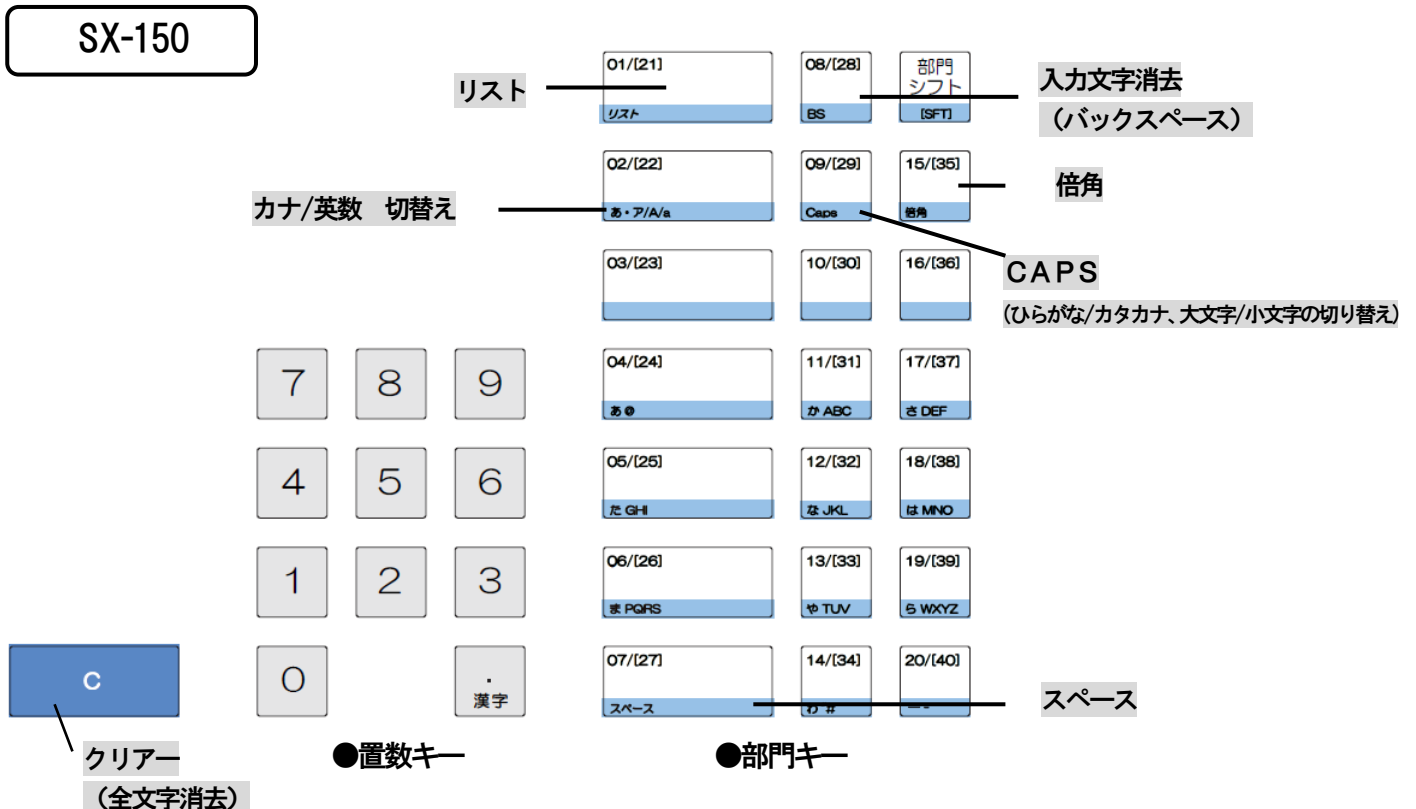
SX-150

リスト

01/[21]
リスト

08/[28]
BS

部門
シフト
[SFT]

入力文字消去
（バックスペース）

カナ/英数　切替え

02/[22]
あ・ア/A/a

09/[29]
Caps

15/[35]
倍角

倍角

CAPS
(ひらがな/カタカナ、大文字/小文字の切り替え)

03/[23]

10/[30]

16/[36]

7 8 9
4 5 6
1 2 3
0 .
漢字

04/[24]
あ @

11/[31]
か ABC

17/[37]
さ DEF

05/[25]
た GHI

12/[32]
な JKL

18/[38]
は MNO

06/[26]
ま PQRS

13/[33]
や TUV

19/[39]
ら WXYZ

07/[27]
スペース

14/[34]
わ #

20/[40]
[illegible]

スペース

C

クリアー
（全文字消去）

●置数キー

●部門キー